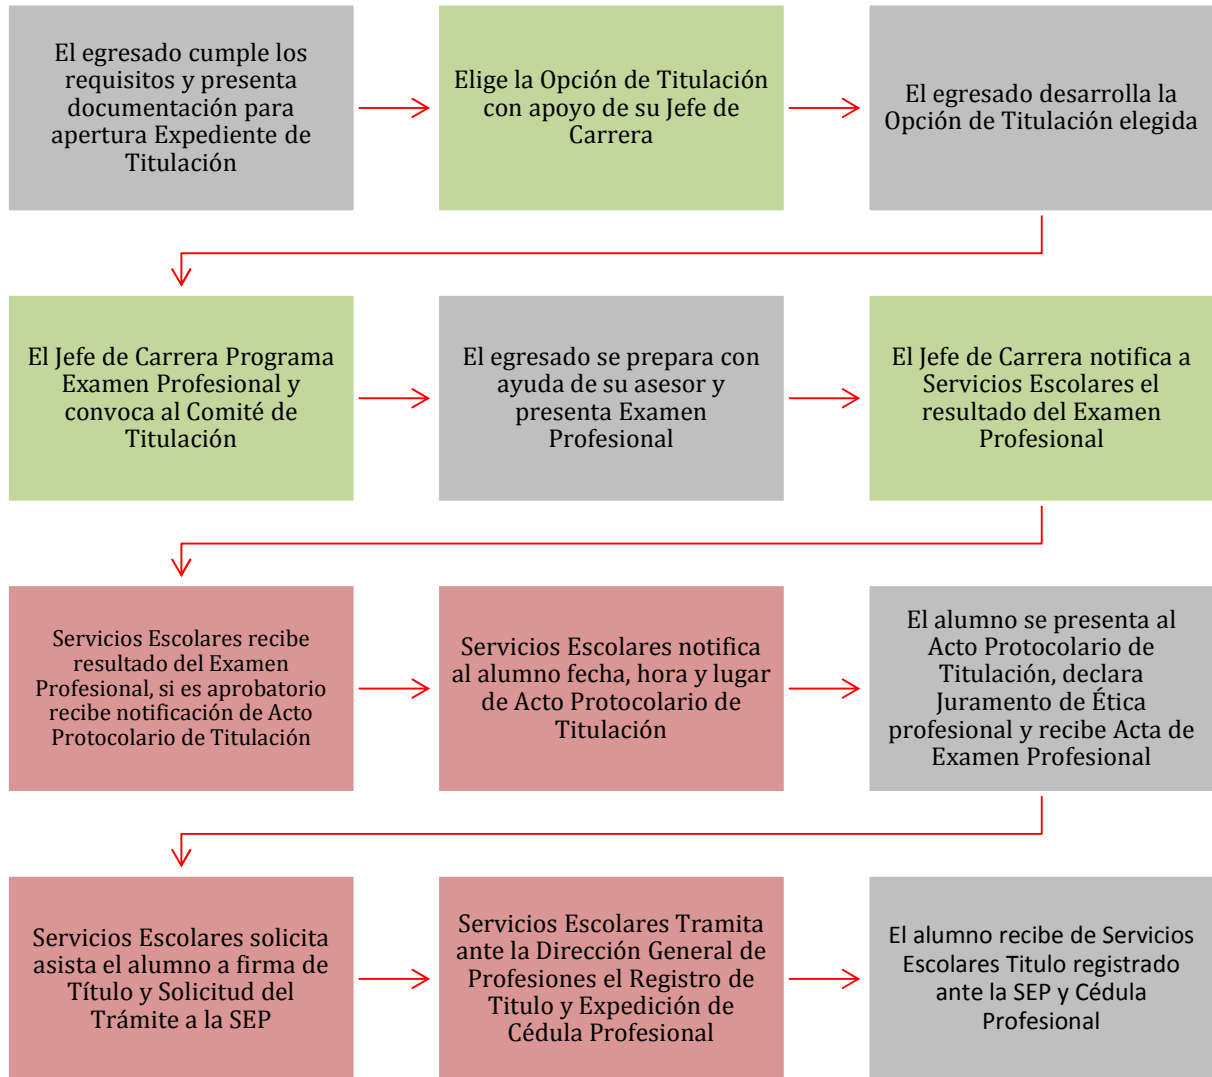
El egresado cumple los requisitos y presenta documentación para apertura Expediente de Titulación

Elige la Opción de Titulación con apoyo de su Jefe de Carrera

El egresado desarrolla la Opción de Titulación elegida

El Jefe de Carrera Programa Examen Profesional y convoca al Comité de Titulación

El egresado se prepara con ayuda de su asesor y presenta Examen Profesional

El Jefe de Carrera notifica a Servicios Escolares el resultado del Examen Profesional

Servicios Escolares recibe resultado del Examen Profesional, si es aprobatorio recibe notificación de Acto Protocolario de Titulación

Servicios Escolares notifica al alumno fecha, hora y lugar de Acto Protocolario de Titulación

El alumno se presenta al Acto Protocolario de Titulación, declara Juramento de Ética profesional y recibe Acta de Examen Profesional

Servicios Escolares solicita asista el alumno a firma de Título y Solicitud del Trámite a la SEP

Servicios Escolares Tramita ante la Dirección General de Profesiones el Registro de Titulo y Expedición de Cédula Profesional

El alumno recibe de Servicios Escolares Titulo registrado ante la SEP y Cédula Profesional